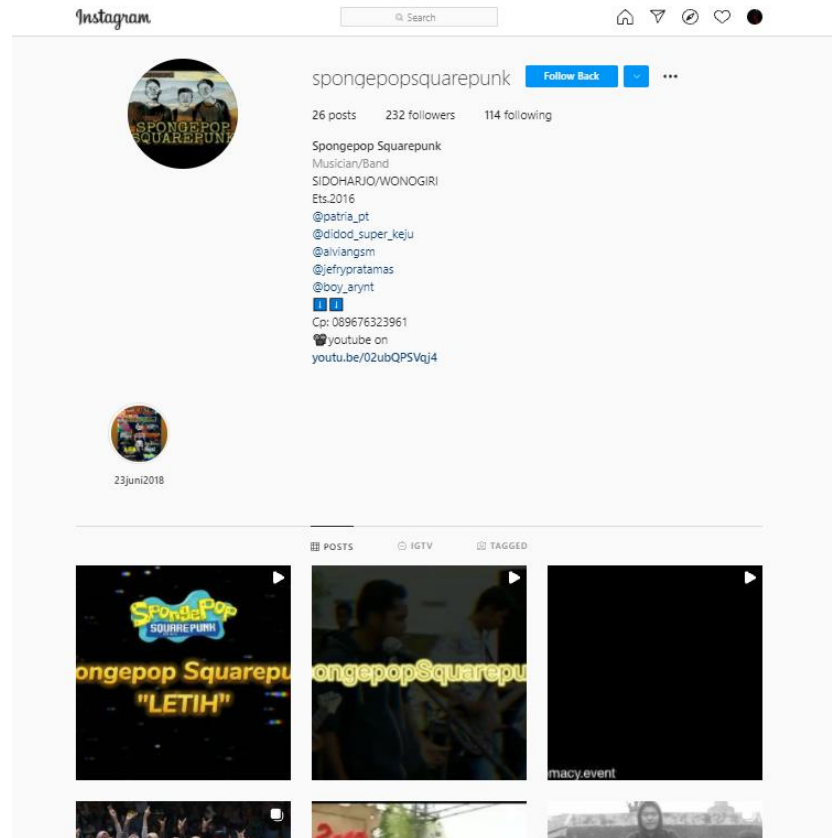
Instagram

Search

spongepopsquarepunk Follow Back

26 posts 232 followers 114 following

Spongepop Squarepunk
Musician/Band
SIDOHARJO/WONOGIRI
Ets.2016
@patria_pt
@didod_super_keju
@alviangsm
@jefrypratamas
@boy_arynt
i i
Cp: 089676323961
youtube on
youtu.be/02ubQPSVqj4

23juni2018

POSTS IGTV TAGGED

SPONGEPOP SQUARE PUNK
ongepop Squarepu
"LETIH"

ongepopSquarepu

macy.event